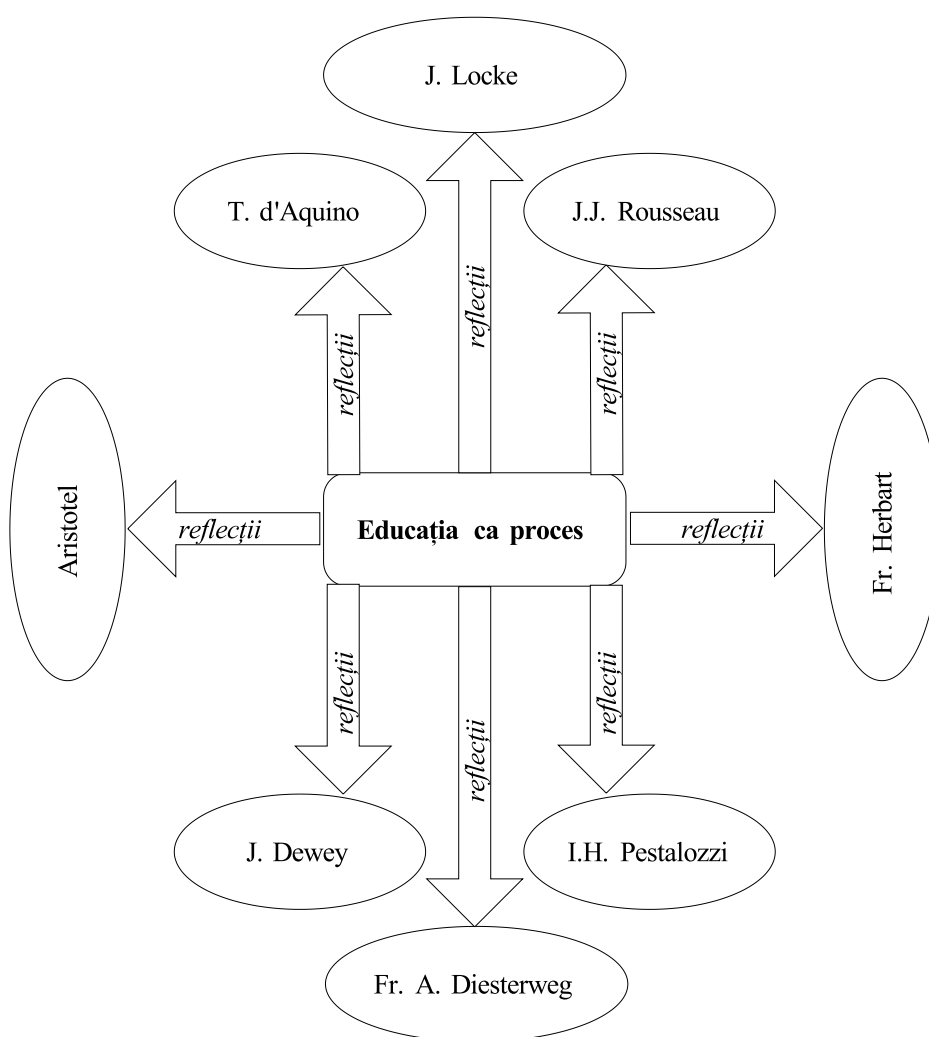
J. Locke

T. d'Aquino

J.J. Rousseau

reflecții

reflecții

reflecții

Aristotel

reflecții

Educația ca proces

reflecții

Fr. Herbart

reflecții

reflecții

reflecții

J. Dewey

I.H. Pestalozzi

Fr. A. Diesterweg